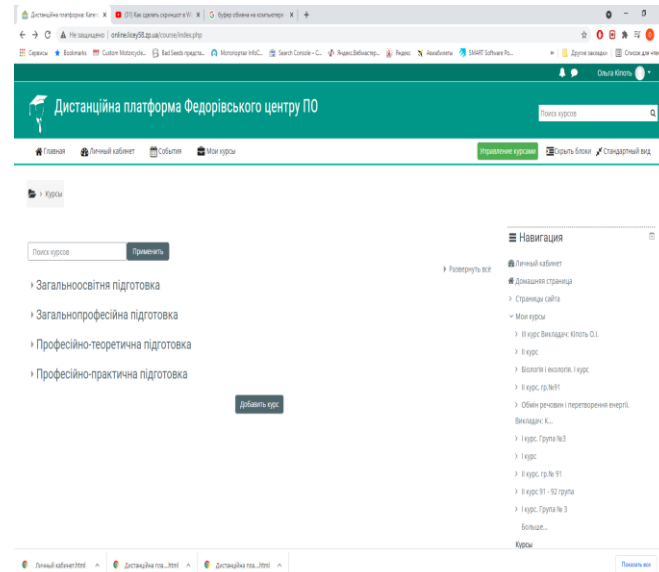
Дистанційна платформа Катег × (37) Как сделать скриншот в W × Буфер обмена на компьютере × +

← → C ⚠ Не защищено | onlinelicey58.zp.ua/course/index.php

Сервисы Bookmarks Custom Motorcycle... Bad Seeds предста... Мониторинг InfoC... Search Console – C... Яндекс.Вебмастер... Яндекс Авиабилеты SMART Software Ro... » Другие закладки Список для чтения

Ольга Кілоть

Дистанційна платформа Федорівського центру ПО

Поиск курсов

Главная Личный кабинет События Мои курсы

Управление курсами Скрыть блоки Стандартный вид

› Курсы

Поиск курсов Применить

› Развернуть всё

› Загальноосвітня підготовка

› Загальнопрофесійна підготовка

› Професійно-теоретична підготовка

› Професійно-практична підготовка

Добавить курс

Навигация

Личный кабинет
Домашняя страница
› Страницы сайта
Мои курсы
› III курс Викладач: Кілоть О.І.
› II курс
› Біологія і екологія. І курс
› II курс, гр.№91
› Обмін речовин і перетворення енергії. Викладач: К...
› І курс. Група №3
› І курс
› II курс. гр.№ 91
› II курс 91 - 92 група
› І курс. Група № 3
Больше...
Курсы

Личный кабинет.html ^ Дистанційна пла....html ^ Дистанційна пла....html ^

Показать все